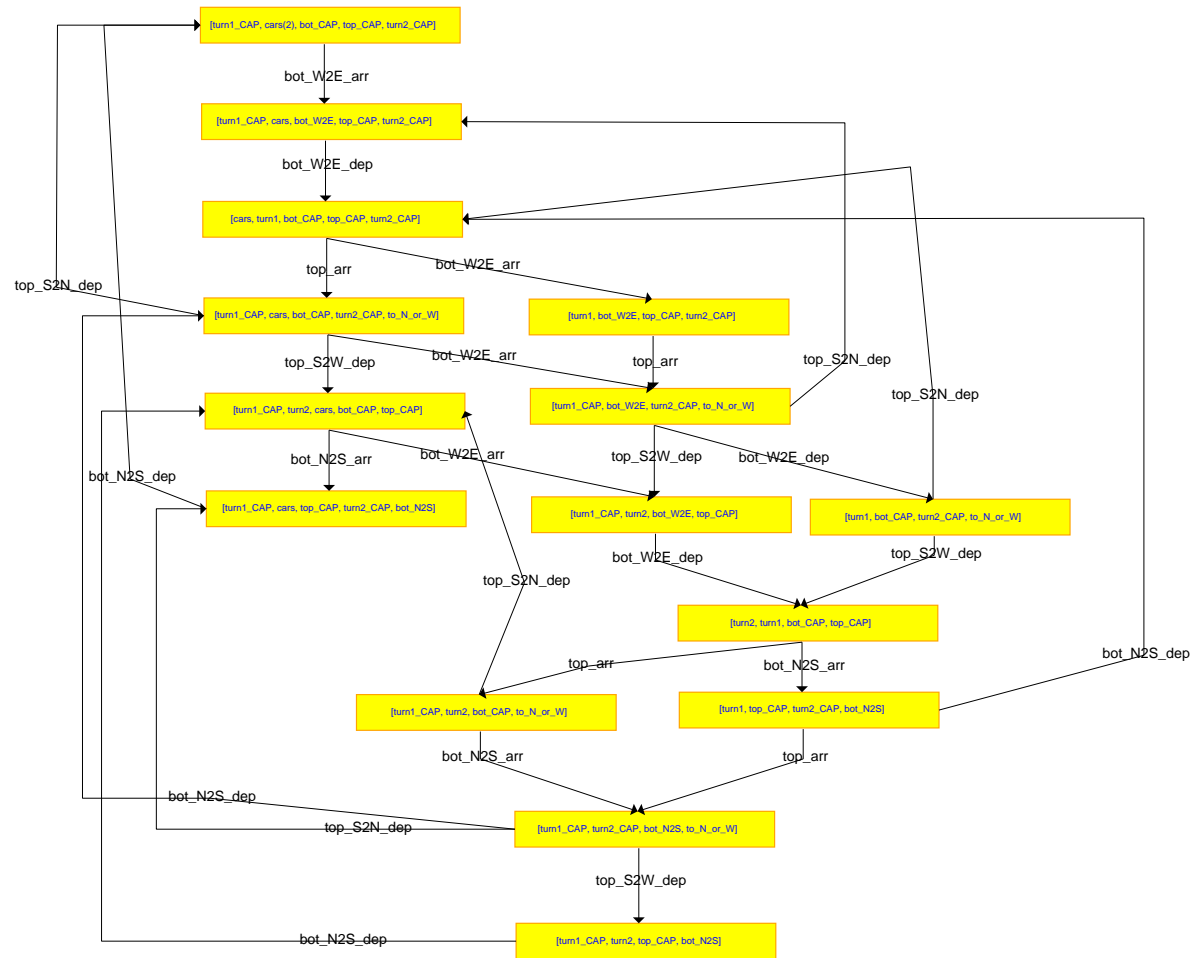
[turn1_CAP, cars(2), bot_CAP, top_CAP, turn2_CAP]

bot_W2E_arr

[turn1_CAP, cars, bot_W2E, top_CAP, turn2_CAP]

bot_W2E_dep

[cars, turn1, bot_CAP, top_CAP, turn2_CAP]

top_S2N_dep

top_arr

bot_W2E_arr

[turn1_CAP, cars, bot_CAP, turn2_CAP, to_N_or_W]

[turn1, bot_W2E, top_CAP, turn2_CAP]

top_S2W_dep

bot_W2E_arr

top_arr

top_S2N_dep

top_S2N_dep

[turn1_CAP, turn2, cars, bot_CAP, top_CAP]

[turn1_CAP, bot_W2E, turn2_CAP, to_N_or_W]

bot_N2S_dep

bot_N2S_arr

bot_W2E_arr

top_S2W_dep

bot_W2E_dep

[turn1_CAP, cars, top_CAP, turn2_CAP, bot_N2S]

[turn1_CAP, turn2, bot_W2E, top_CAP]

[turn1, bot_CAP, turn2_CAP, to_N_or_W]

bot_W2E_dep

top_S2W_dep

top_S2N_dep

[turn2, turn1, bot_CAP, top_CAP]

top_arr

bot_N2S_arr

bot_N2S_dep

[turn1_CAP, turn2, bot_CAP, to_N_or_W]

[turn1, top_CAP, turn2_CAP, bot_N2S]

bot_N2S_arr

top_arr

bot_N2S_dep

top_S2N_dep

[turn1_CAP, turn2_CAP, bot_N2S, to_N_or_W]

top_S2W_dep

bot_N2S_dep

[turn1_CAP, turn2, top_CAP, bot_N2S]